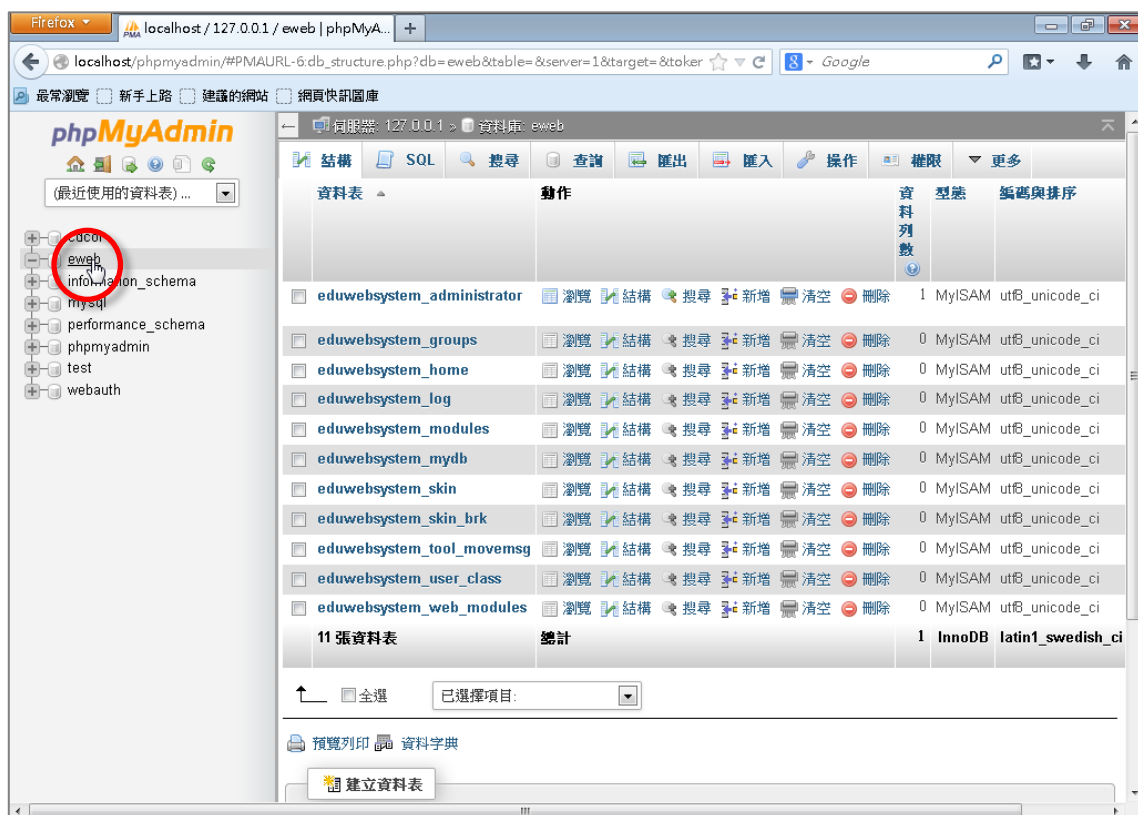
Firefox
localhost / 127.0.0.1 / eweb | phpMyA...
+
localhost/phpmyadmin/#PMAURL-6:db_structure.php?db=eweb&table=&server=1&target=&toker
Google
最常瀏覽 新手上路 建議的網站 網頁快訊圖庫

phpMyAdmin
(最近使用的資料表) ...
cdcol
eweb
information_schema
mysql
performance_schema
phpmyadmin
test
webauth

伺服器: 127.0.0.1 » 資料庫: eweb

結構 SQL 搜尋 查詢 匯出 匯入 操作 權限 更多

| | 資料表 | 動作 | 資料列數 | 型態 | 編碼與排序 |
|---|---|---|---|---|---|
| | eduwebsystem_administrator | 瀏覽 結構 搜尋 新增 清空 刪除 | 1 | MyISAM | utf8_unicode_ci |
| | eduwebsystem_groups | 瀏覽 結構 搜尋 新增 清空 刪除 | 0 | MyISAM | utf8_unicode_ci |
| | eduwebsystem_home | 瀏覽 結構 搜尋 新增 清空 刪除 | 0 | MyISAM | utf8_unicode_ci |
| | eduwebsystem_log | 瀏覽 結構 搜尋 新增 清空 刪除 | 0 | MyISAM | utf8_unicode_ci |
| | eduwebsystem_modules | 瀏覽 結構 搜尋 新增 清空 刪除 | 0 | MyISAM | utf8_unicode_ci |
| | eduwebsystem_mydb | 瀏覽 結構 搜尋 新增 清空 刪除 | 0 | MyISAM | utf8_unicode_ci |
| | eduwebsystem_skin | 瀏覽 結構 搜尋 新增 清空 刪除 | 0 | MyISAM | utf8_unicode_ci |
| | eduwebsystem_skin_brk | 瀏覽 結構 搜尋 新增 清空 刪除 | 0 | MyISAM | utf8_unicode_ci |
| | eduwebsystem_tool_movemsg | 瀏覽 結構 搜尋 新增 清空 刪除 | 0 | MyISAM | utf8_unicode_ci |
| | eduwebsystem_user_class | 瀏覽 結構 搜尋 新增 清空 刪除 | 0 | MyISAM | utf8_unicode_ci |
| | eduwebsystem_web_modules | 瀏覽 結構 搜尋 新增 清空 刪除 | 0 | MyISAM | utf8_unicode_ci |
| | 11 張資料表 | 總計 | 1 | InnoDB | latin1_swedish_ci |

全選 已選擇項目:

預覽列印 資料字典

建立資料表